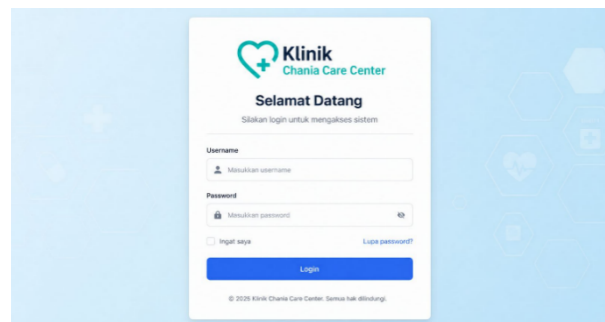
Klinik
Chania Care Center

Selamat Datang

Silakan login untuk mengakses sistem

Username

Masukkan username

Password

Masukkan password

Ingat saya

Lupa password?

Login

© 2025 Klinik Chania Care Center. Semua hak dilindungi.